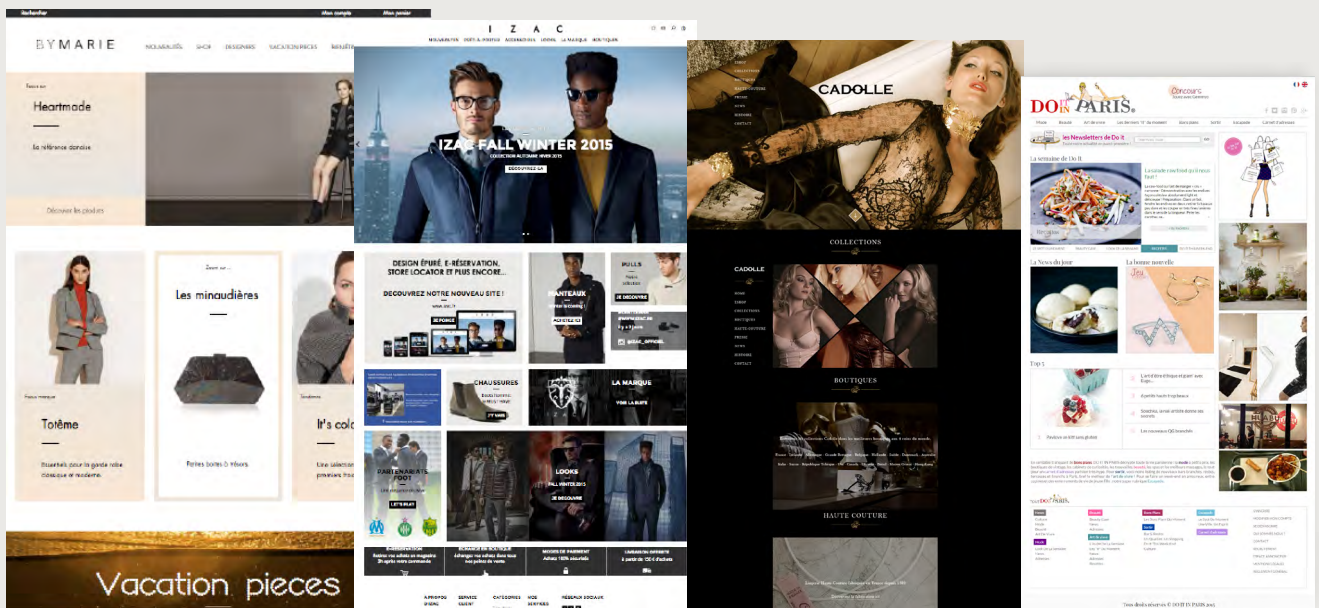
Rechercher Mon compte Mon panier

BYMARIE NOUVEAUTÉS SHOP DESIGNERS VACATION PIECES BIJOUTERIE

Focus sur
Heartmade
La référence danoise
Découvrir les produits

Zoom sur
Les minaudières
Petites boîtes à trésors

Focus marque
Totême
Essentiels pour la garde robe classique et moderne

Tendance
It's col
Une sélection
premiers beaux

Vacation pieces

I Z A C
NOUVEAUTÉS PRÊT-À-PORTER ACCESSOIRES LOOKS LA MARQUE BOUTIQUES

IZAC FALL WINTER 2015
COLLECTION AUTOMNE HIVER 2015
DÉCOUVREZ-LA

DESIGN ÉPURÉ, E-RÉSERVATION, STORE LOCATOR ET PLUS ENCORE...
DÉCOUVREZ NOTRE NOUVEAU SITE !
www.izac.fr
JE FONCE

MANTEAUX
Winter is coming !
ACHETEZ-LE

PULLS
JE DÉCOUVRE

@IZAC_OFFICIEL

CHAUSSURES
J'Y VAIS

LA MARQUE
VOIR LA SUITE

PARTENAIRE FOOT
LET'S PLAY

LOOKS
FALL WINTER 2015
JE DÉCOUVRE

E-RÉSERVATION
ÉCHANGE EN BOUTIQUE
MODES DE PAIEMENT
LIVRAISON OFFERTE

À PROPOS D'IZAC
SERVICE CLIENT
CATÉGORIES
NOS SERVICES
RÉSEAUX SOCIAUX

CADOLLE

COLLECTIONS

CADOLLE
BOUTIQUES
HAUTE COUTURE

DO IT IN PARIS.
Concours

Les Newsletters de Do It
La semaine de Do It
La News du jour
La bonne nouvelle
Top 5

Tous droits réservés © DO IT IN PARIS 2015